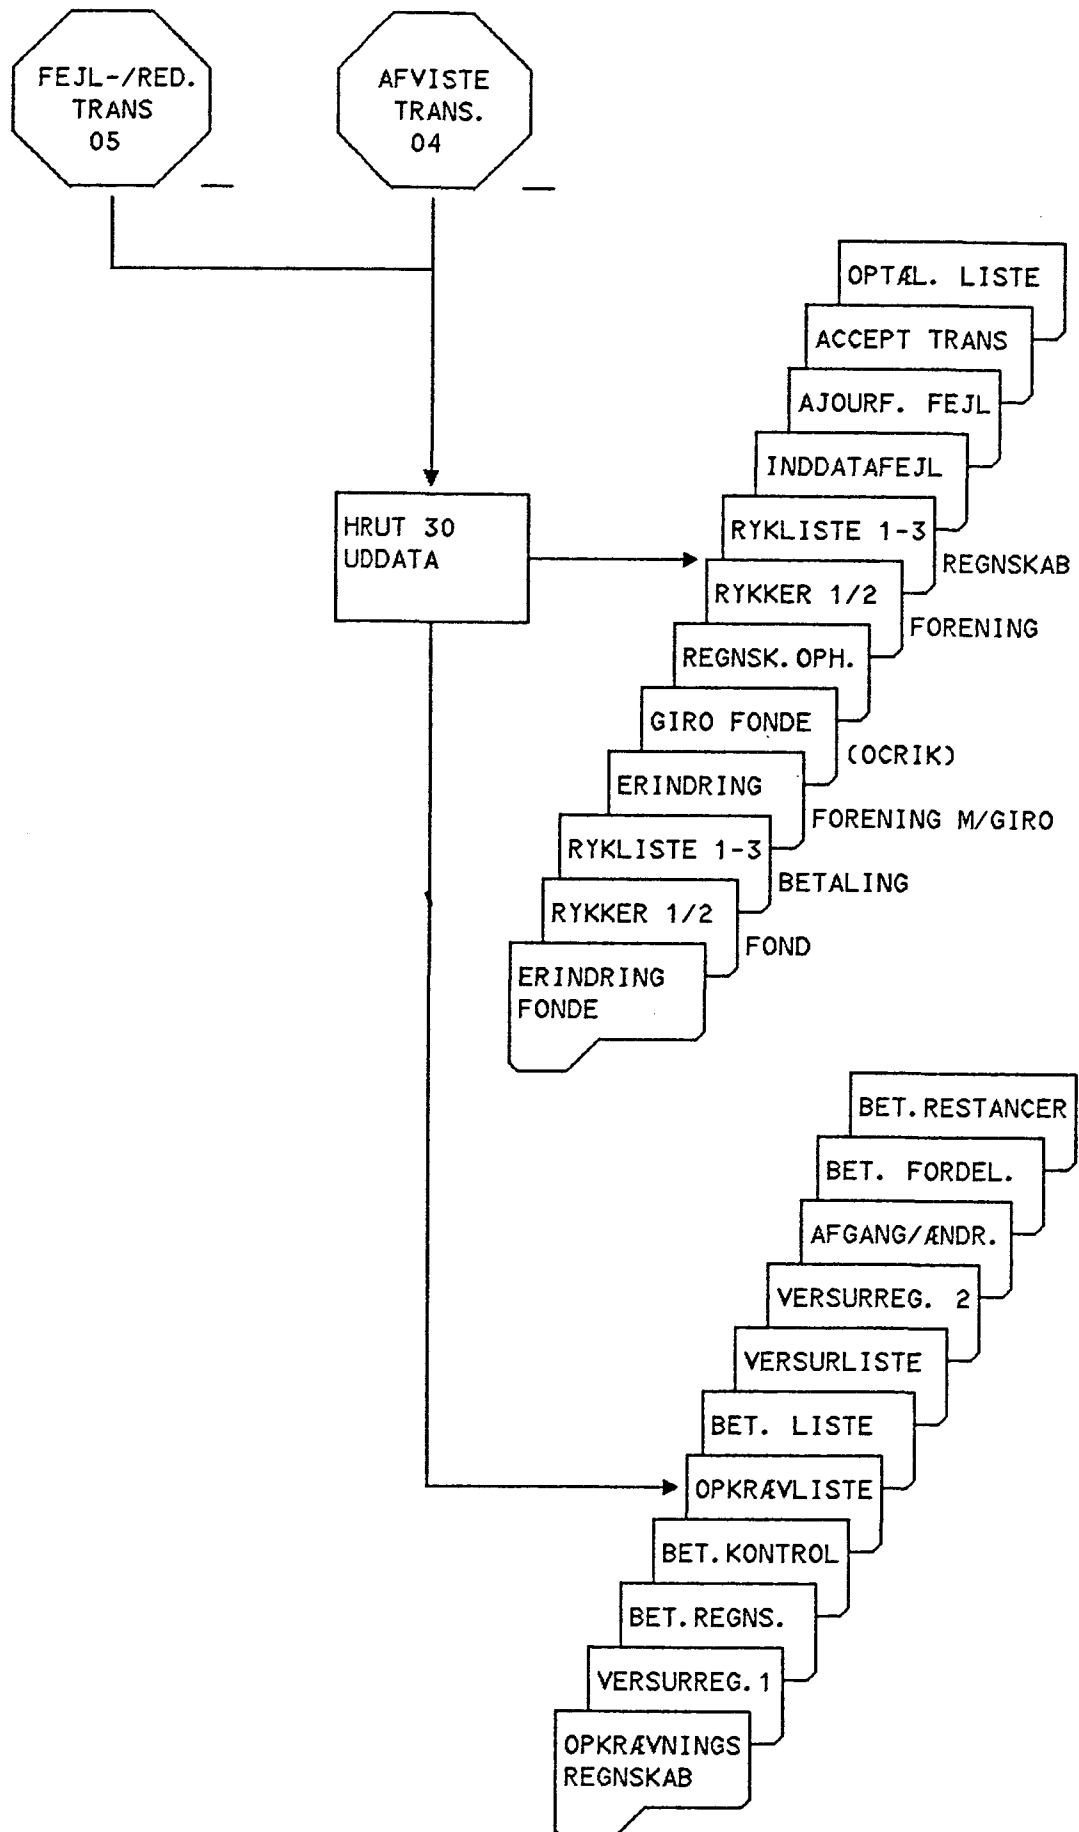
FEJL-/RED. TRANS 05

AFVISTE TRANS. 04

HRUT 30 UDDATA

OPTÆL. LISTE

ACCEPT TRANS

AJOURF. FEJL

INDDATAFEJL

RYKLISTE 1-3

REGNSKAB

RYKKER 1/2

FORENING

REGNSK. OPH.

GIRO FONDE

(OCRIK)

ERINDRING

FORENING M/GIRO

RYKLISTE 1-3

BETALING

RYKKER 1/2

FOND

ERINDRING FONDE

BET. RESTANCER

BET. FORDEL.

AFGANG/ÆNDR.

VERSURREG. 2

VERSURLISTE

BET. LISTE

OPKRÆVLISTE

BET. KONTROL

BET. REGNS.

VERSURREG. 1

OPKRÆVNINGS REGNSKAB